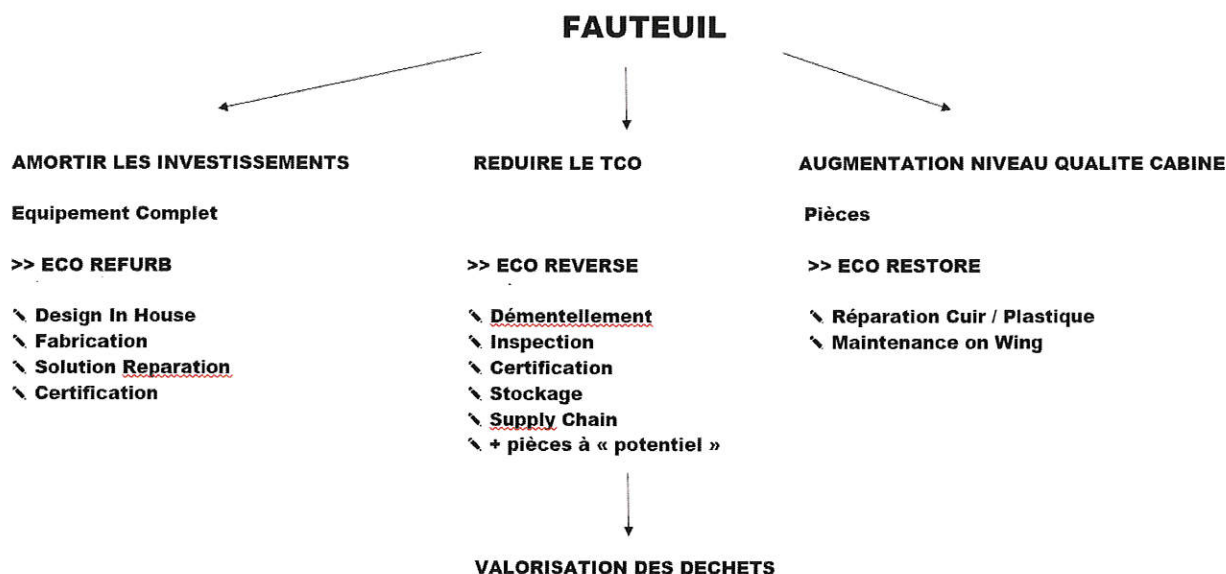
FAUTEUIL

AMORTIR LES INVESTISSEMENTS

Equipement Complet

>> ECO REFURB

- Design In House
- Fabrication
- Solution Reparation
- Certification

REDUIRE LE TCO

>> ECO REVERSE

- Démentellement
- Inspection
- Certification
- Stockage
- Supply Chain
- + pièces à « potentiel »

VALORISATION DES DECHETS

AUGMENTATION NIVEAU QUALITE CABINE

Pièces

>> ECO RESTORE

- Réparation Cuir / Plastique
- Maintenance on Wing